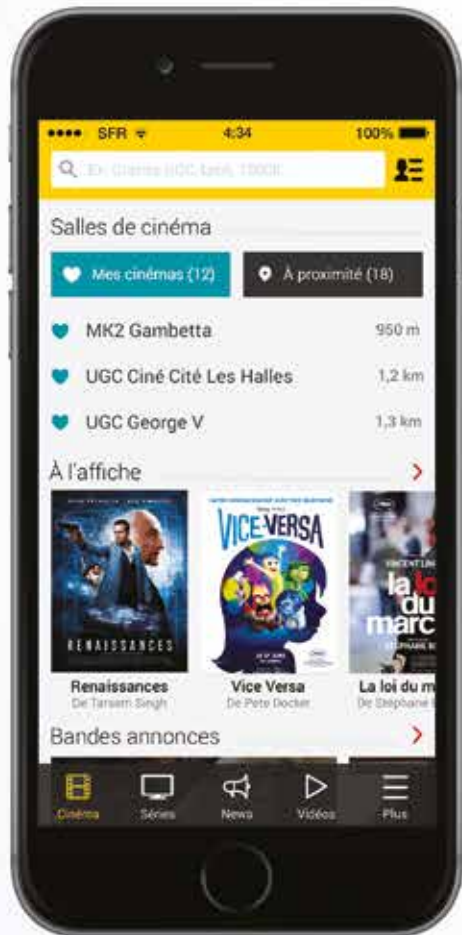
•••• SFR 4:34 100%

Ex: Cinéma UGC, Lyon, 75008

Salles de cinéma

Mes cinémas (12)

À proximité (18)

MK2 Gambetta 950 m

UGC Ciné Cité Les Halles 1,2 km

UGC George V 1,3 km

À l'affiche

RENAISSANCES

VICE VERSA

la loi du marc

Renaissances
De Tarsem Singh

Vice Versa
De Pete Docter

La loi du m
De Stéphane

Bandes annonces

Cinéma Séries News Vidéos Plus